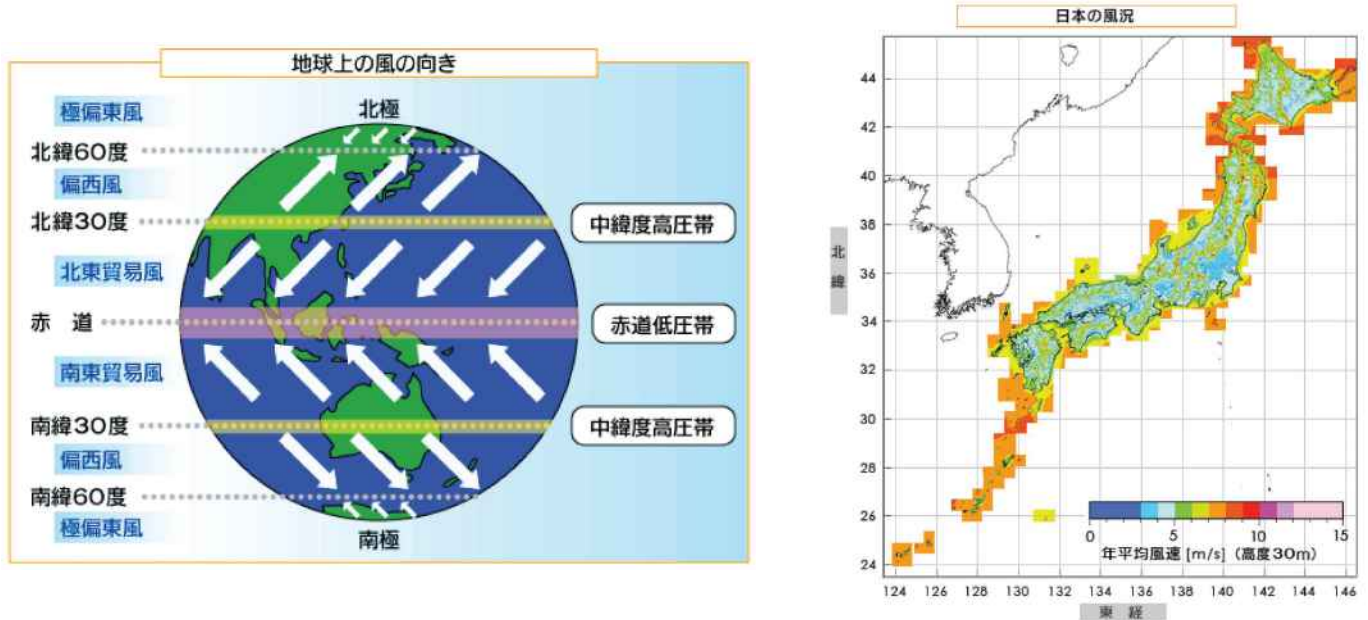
地球上の風の向き

極偏東風

北極

北緯60度

偏西風

北緯30度

中緯度高圧帯

北東貿易風

赤　道

赤道低圧帯

南東貿易風

南緯30度

中緯度高圧帯

偏西風

南緯60度

極偏東風

南極

日本の風況

44
42
40
38
36
34
32
30
28
26
24

北緯

0　5　10　15
年平均風速 [m/s]（高度30m）

124　126　128　130　132　134　136　138　140　142　144　146

東経